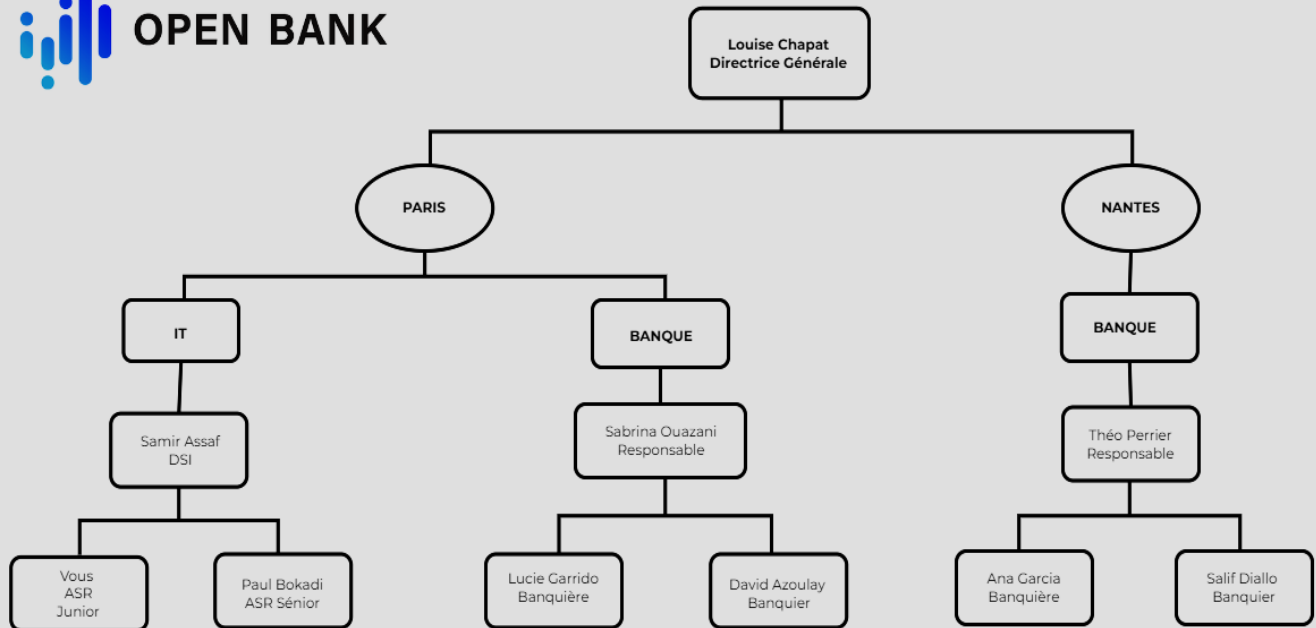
OPEN BANK

Louise Chapat
Directrice Générale

PARIS

NANTES

IT

BANQUE

BANQUE

Samir Assaf
DSI

Sabrina Ouazani
Responsable

Théo Perrier
Responsable

Vous
ASR
Junior

Paul Bokadi
ASR Sénior

Lucie Garrido
Banquière

David Azoulay
Banquier

Ana Garcia
Banquière

Salif Diallo
Banquier